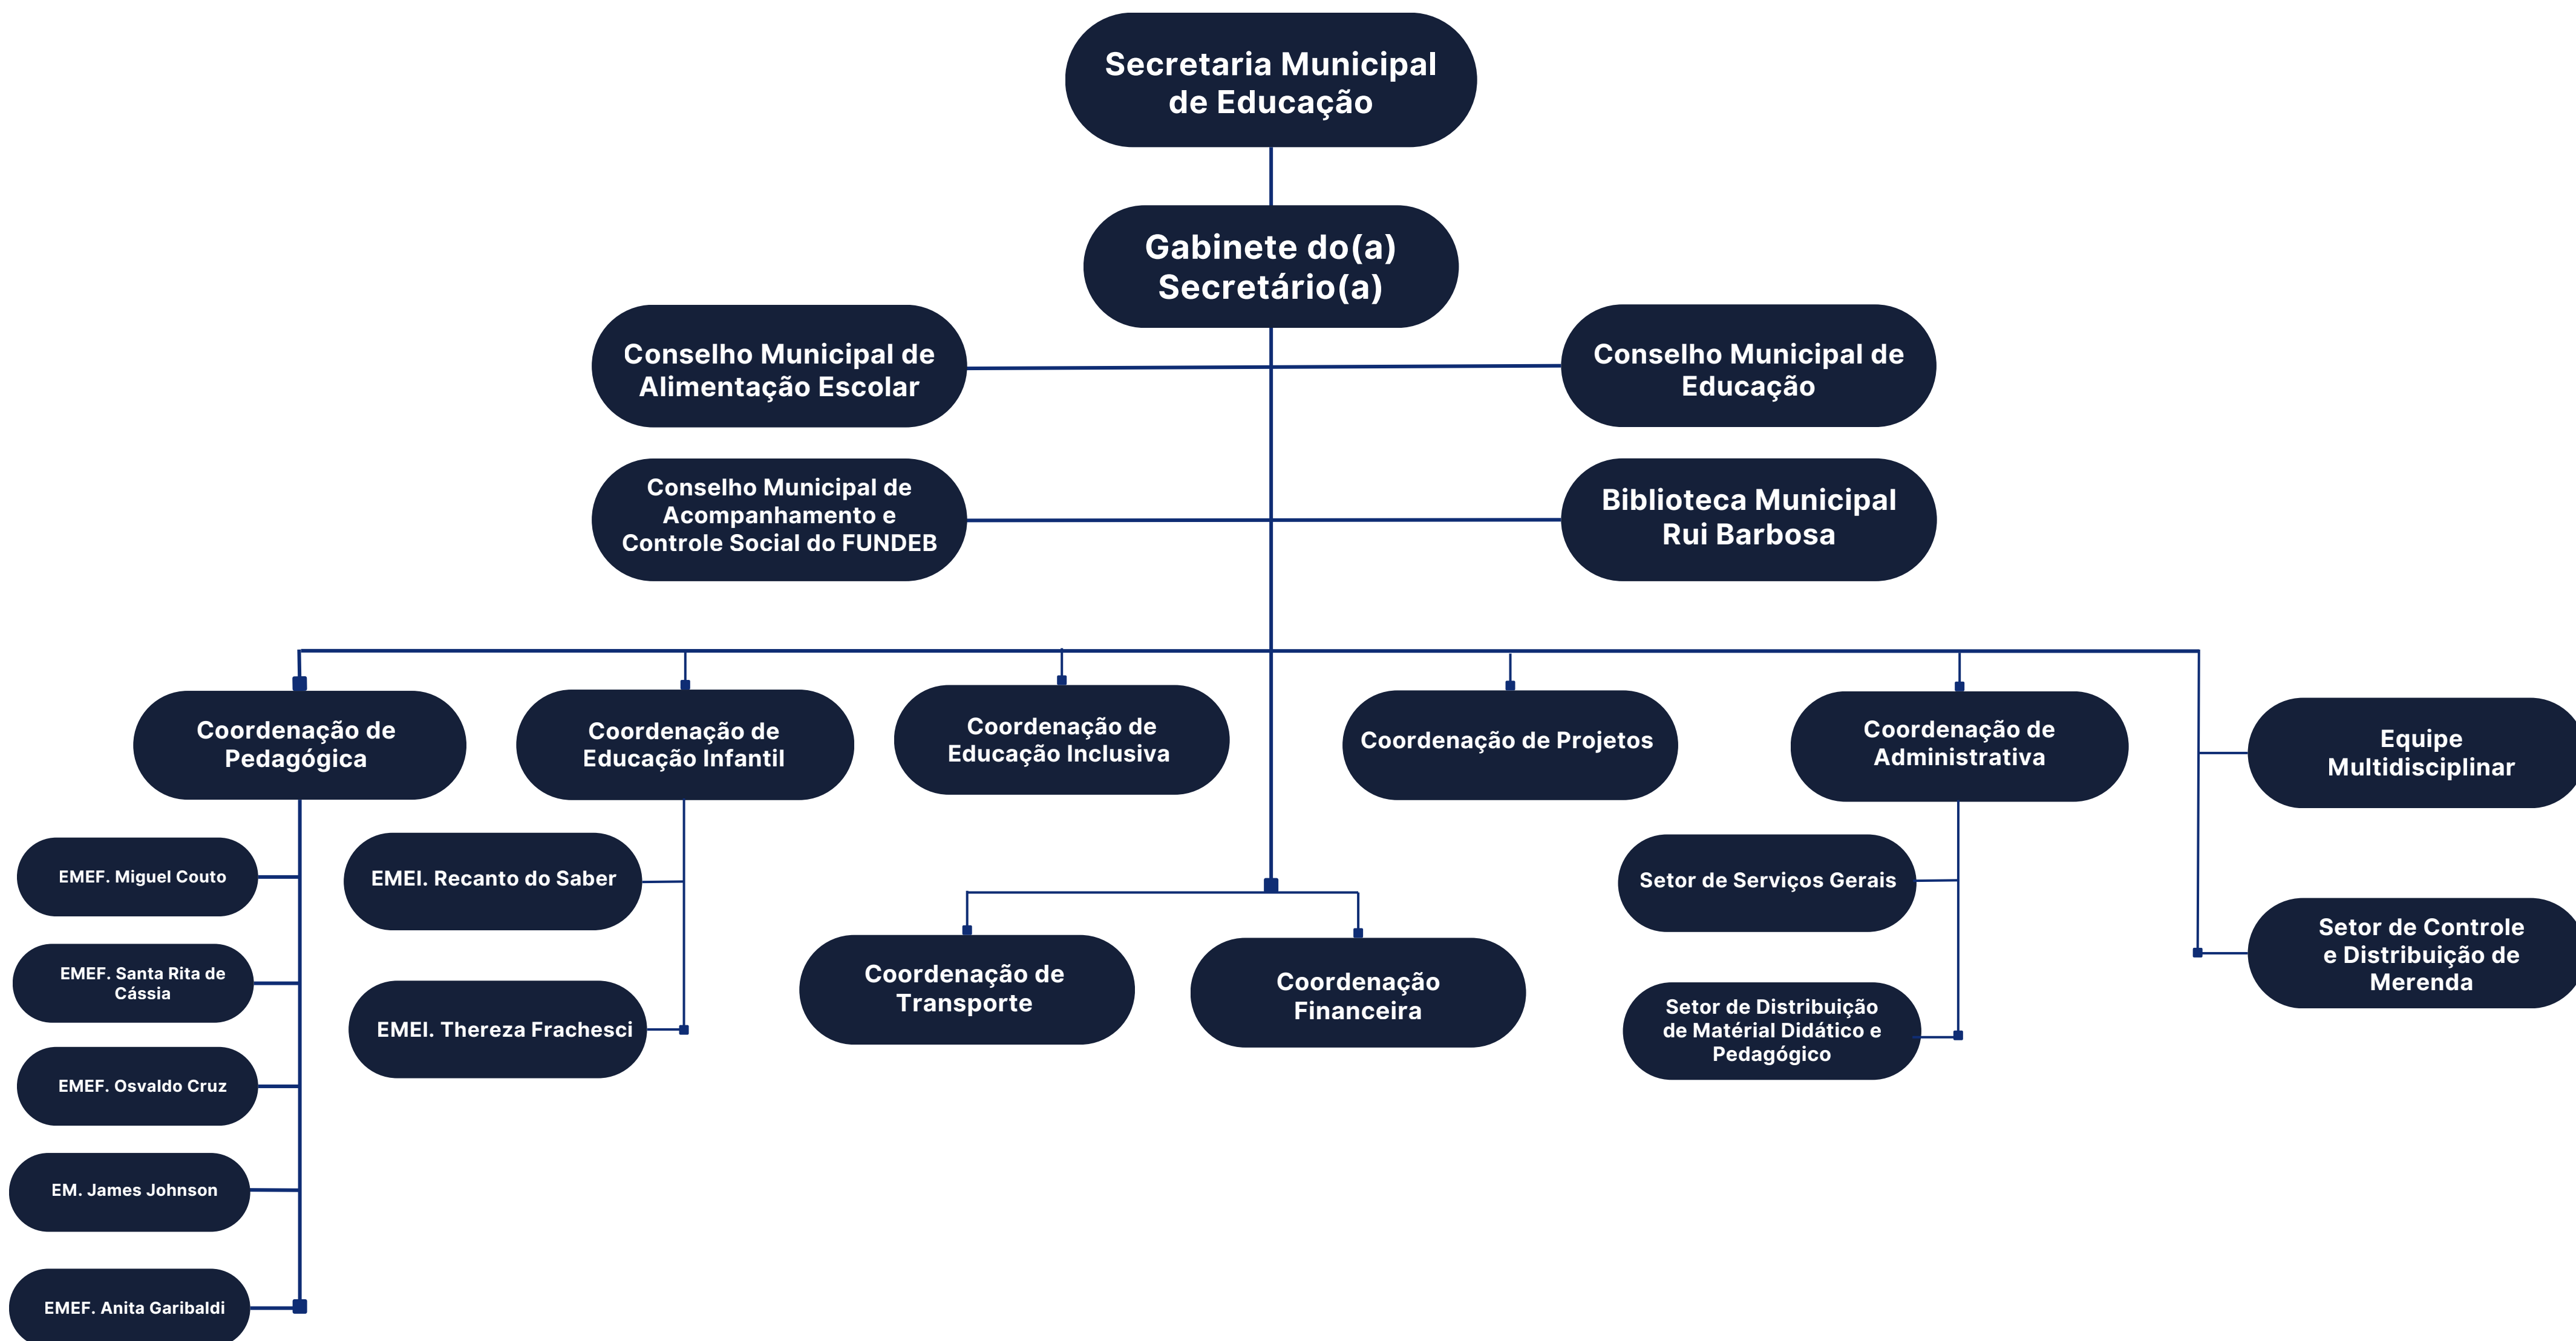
Secretaria Municipal de Educação

Gabinete do(a) Secretário(a)

Conselho Municipal de Alimentação Escolar

Conselho Municipal de Educação

Conselho Municipal de Acompanhamento e Controle Social do FUNDEB

Biblioteca Municipal Rui Barbosa

Coordenação de Pedagógica

Coordenação de Educação Infantil

Coordenação de Educação Inclusiva

Coordenação de Projetos

Coordenação de Administrativa

Equipe Multidisciplinar

EMEF. Miguel Couto

EMEF. Santa Rita de Cássia

EMEF. Osvaldo Cruz

EM. James Johnson

EMEF. Anita Garibaldi

EMEI. Recanto do Saber

EMEI. Thereza Frachesci

Coordenação de Transporte

Coordenação Financeira

Setor de Serviços Gerais

Setor de Distribuição de Matérial Didático e Pedagógico

Setor de Controle e Distribuição de Merenda